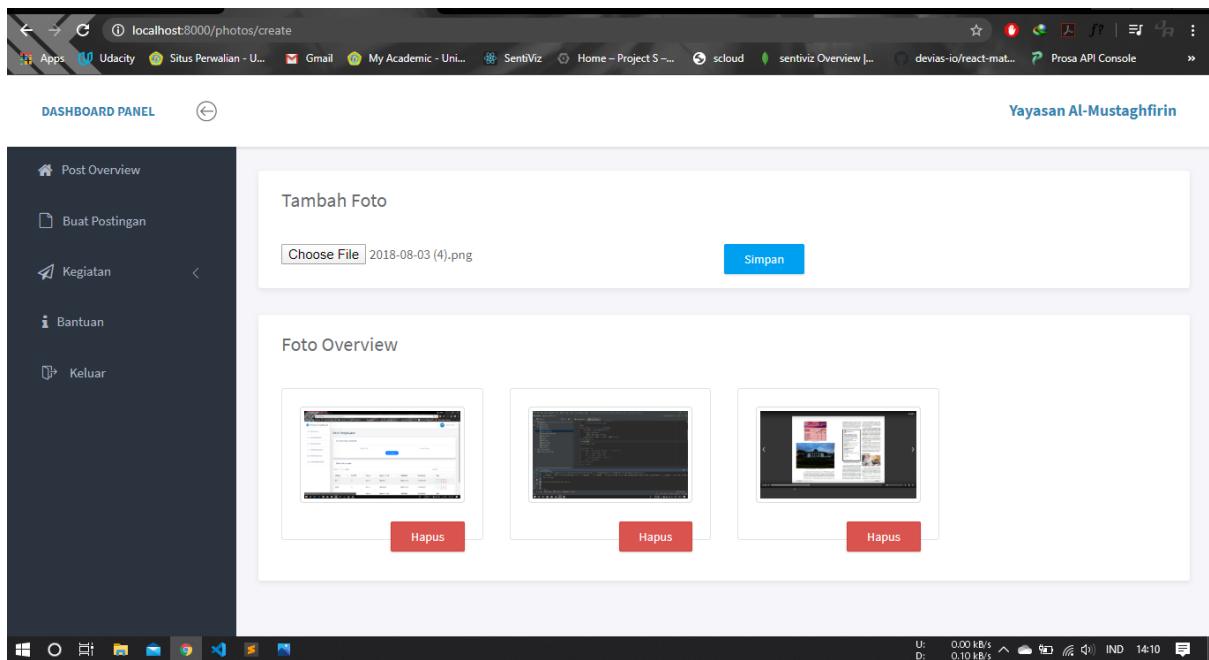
localhost:8000/photos/create

Apps Udacity Situs Perwalian - U... Gmail My Academic - Uni... SentiViz Home – Project S –... scloud sentiviz Overview |... devias-io/react-mat... Prosa API Console

DASHBOARD PANEL

Yayasan Al-Mustaghfirin

Post Overview

Buat Postingan

Kegiatan

Bantuan

Keluar

Tambah Foto

Choose File 2018-08-03 (4).png

Simpan

Foto Overview

Hapus

Hapus

Hapus

U: 0.00 kB/s
D: 0.10 kB/s
IND 14:10